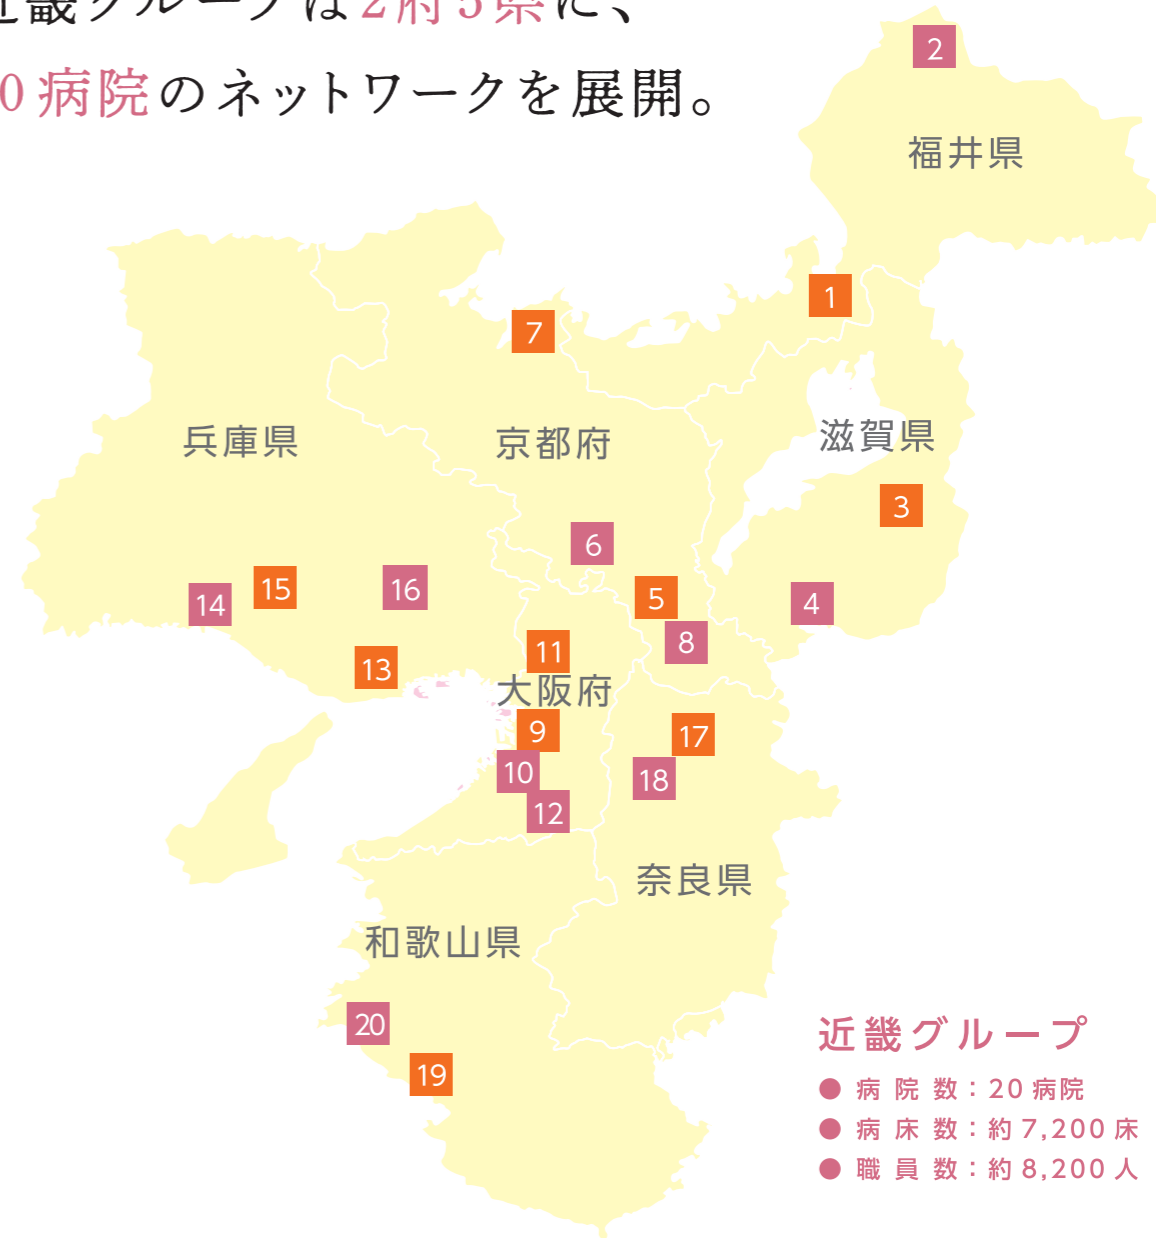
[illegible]畿グループは2府5県に、
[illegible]0病院のネットワークを展開。

2
福井県
1
7
兵庫県
京都府
滋賀県
3
6
15
16
14
5
4
8
11
13
大阪府
9
17
10
18
12
奈良県
和歌山県
20
19

近畿グループ
● 病院数：20病院
● 病床数：約7,200床
● 職員数：約8,200人